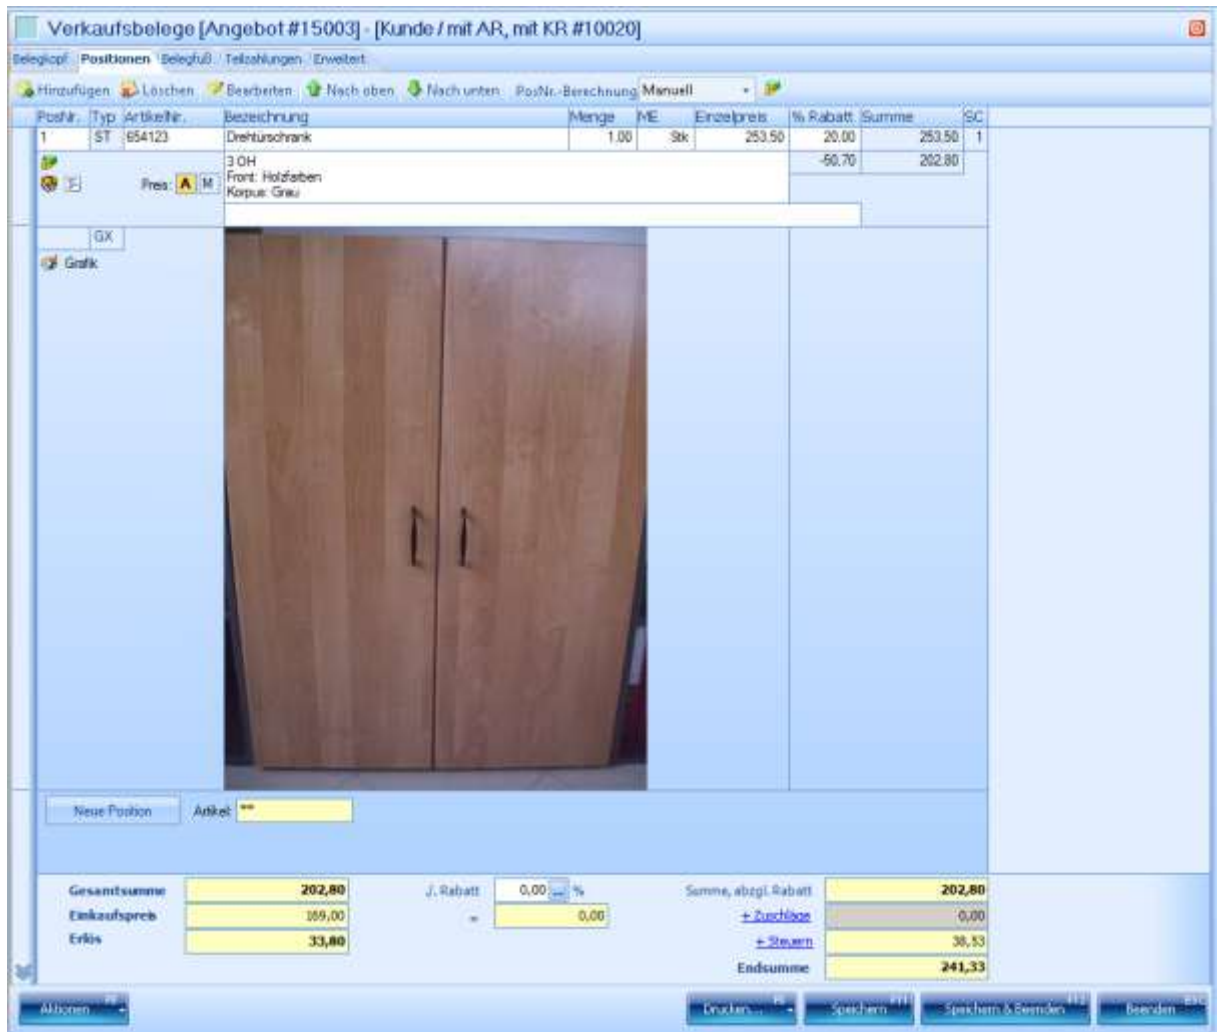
Verkaufsbelege [Angebot #15003] - [Kunde / mit AR, mit KR #10020]

Belegkopf | Positionen | Belegfuß | Teilzahlungen | Erweitert

Hinzufügen | Löschen | Bearbeiten | Nach oben | Nach unten | PosNr.-Berechnung Manuell

| PosNr. | Typ | ArtikelNr. | Bezeichnung | Menge | ME | Einzelpreis | % Rabatt | Summe | SC |
|---|---|---|---|---|---|---|---|---|---|
| 1 | ST | 654123 | Drehtürschrank | 1,00 | Stk | 253,50 | 20,00 | 253,50 | 1 |
| | | | | | | | -50,70 | 202,80 | |

Preis: A M

3 OH
Front: Holzfarben
Korpus: Grau

GX
Grafik

Neue Position
Artikel: **

Gesamtsumme 202,80
Einkaufspreis 169,00
Erlös 33,80

./. Rabatt 0,00 ... %
= 0,00

Summe, abzgl. Rabatt 202,80
+ Zuschläge 0,00
+ Steuern 38,53
Endsumme 241,33

Aktionen F8 | Drucken... F9 | Speichern F11 | Speichern & Beenden F12 | Beenden ESC